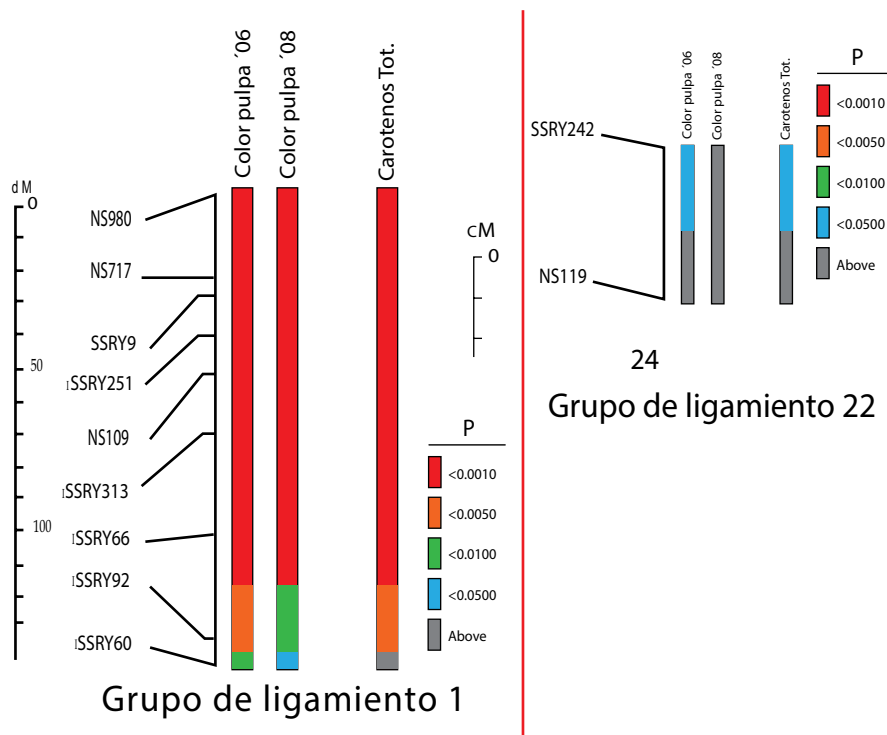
Color pulpa ´06
Color pulpa ´08
Carotenos Tot.

d M
0
50
100

NS980
NS717
SSRY9
ISSRY251
NS109
ISSRY313
ISSRY66
ISSRY92
ISSRY60

cM
0

P
<0.0010
<0.0050
<0.0100
<0.0500
Above

Grupo de ligamiento 1

Color pulpa ´06
Color pulpa ´08
Carotenos Tot.

SSRY242
NS119

P
<0.0010
<0.0050
<0.0100
<0.0500
Above

24
Grupo de ligamiento 22